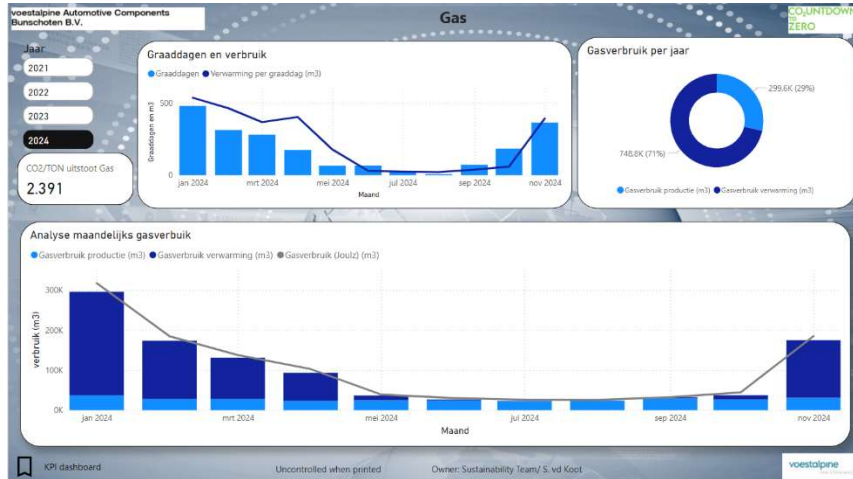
voestalpine Automotive Components Bunschoten B.V.

Gas

CO2UNTDOWN TO ZERO

Jaar

2021

2022

2023

2024

CO2/TON uitstoot Gas

2.391

Graaddagen en verbruik

Graaddagen Verwarming per graaddag (m3)

500

0

Graaddagen en m3

jan 2024 mrt 2024 mei 2024 jul 2024 sep 2024 nov 2024

Maand

Gasverbruik per jaar

299.6K (29%)

748.8K (71%)

Gasverbruik productie (m3) Gasverbruik verwarming (m3)

Analyse maandelijks gasverbruik

Gasverbruik productie (m3) Gasverbruik verwarming (m3) Gasverbruik (Joulz) (m3)

300K

200K

100K

0K

verbruik (m3)

jan 2024 mrt 2024 mei 2024 jul 2024 sep 2024 nov 2024

Maand

KPI dashboard

Uncontrolled when printed

Owner: Sustainability Team/ S. vd Koot

voestalpine